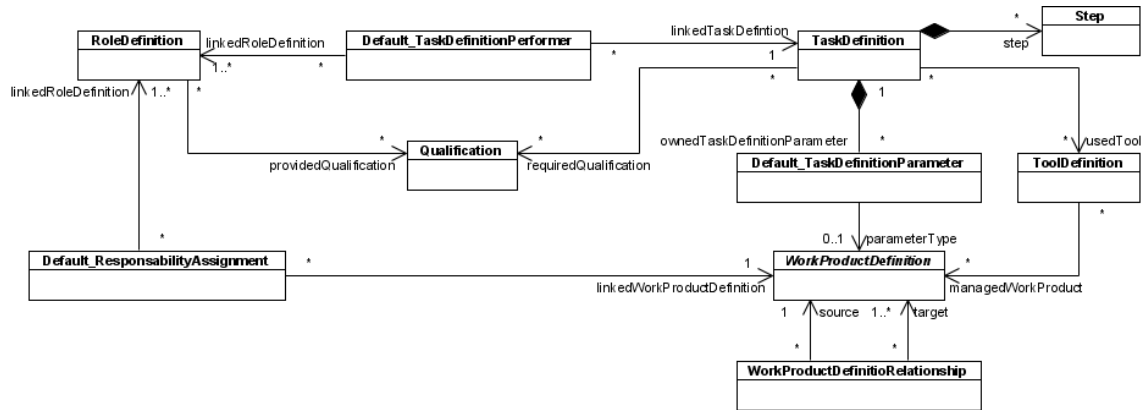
RoleDefinition
linkedRoleDefinition
1..*
*
Default_TaskDefinitionPerformer
*
linkedTaskDefintion
1
TaskDefinition
*
step
Step
linkedRoleDefinition
1..*
*
*
*
1
*
Qualification
providedQualification
*
requiredQualification
ownedTaskDefinitionParameter
*
Default_TaskDefinitionParameter
*
usedTool
ToolDefinition
*
*
Default_ResponsabilityAssignment
*
1
0..1
parameterType
WorkProductDefinition
*
linkedWorkProductDefinition
managedWorkProduct
1
source
1..*
target
*
*
WorkProductDefinitioRelationship